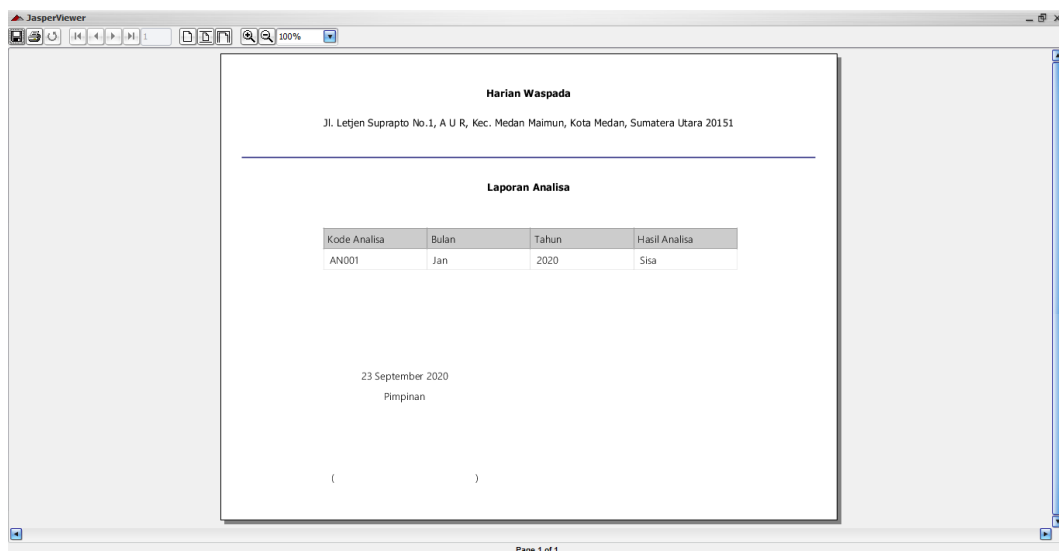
JasperViewer

1

100%

Harian Waspada

Jl. Letjen Suprapto No.1, A U R, Kec. Medan Maimun, Kota Medan, Sumatera Utara 20151

Laporan Analisa

| Kode Analisa | Bulan | Tahun | Hasil Analisa |
|---|---|---|---|
| AN001 | Jan | 2020 | Sisa |

23 September 2020

Pimpinan

( )

Page 1 of 1